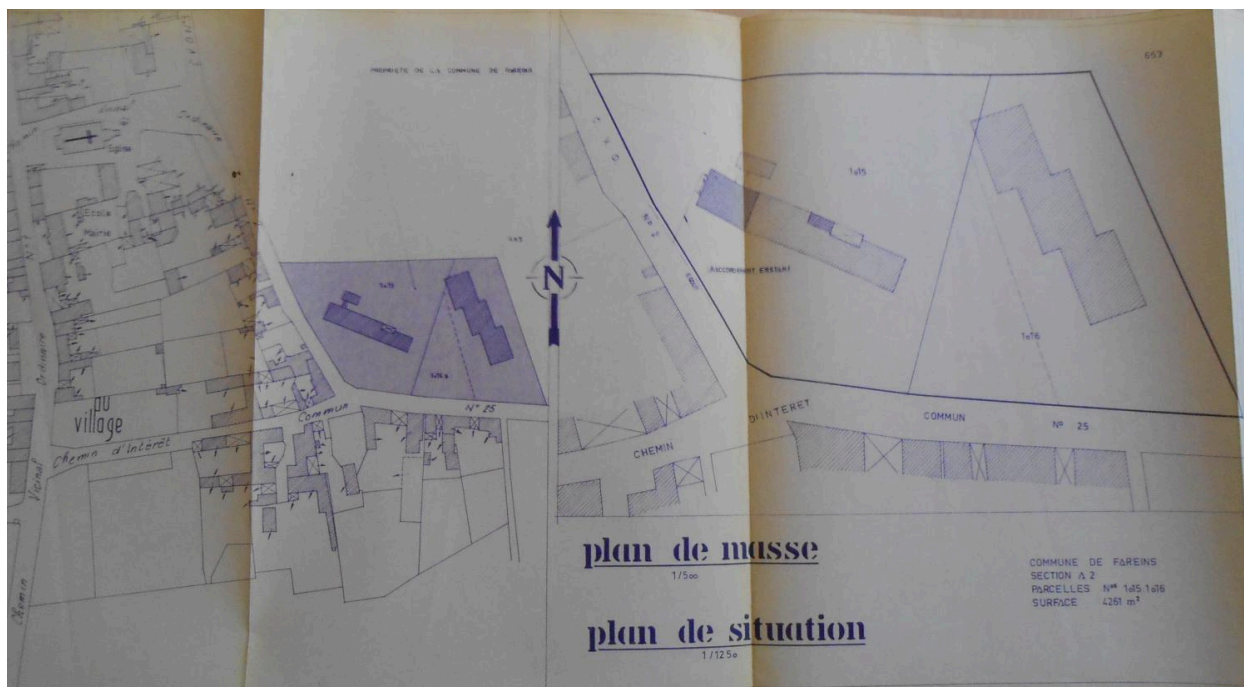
PROPRIETE DE LA COMMUNE DE FAREINS

653

Eglise

Ecole

Mairie

Ordinaire

1015

1016

N

RACCORDEMENT EXISTANT

C.V.O. N° 2

Vicinal Ordinaire

au village

Chemin d'Intérêt

Commun

N° 25

CHEMIN

D'INTERET

COMMUN

N° 25

Chemin Vicinal

plan de masse
1/500

plan de situation
1/1250

COMMUNE DE FAREINS
SECTION A 2
PARCELLES N° 1015 1016
SURFACE 4261 m²